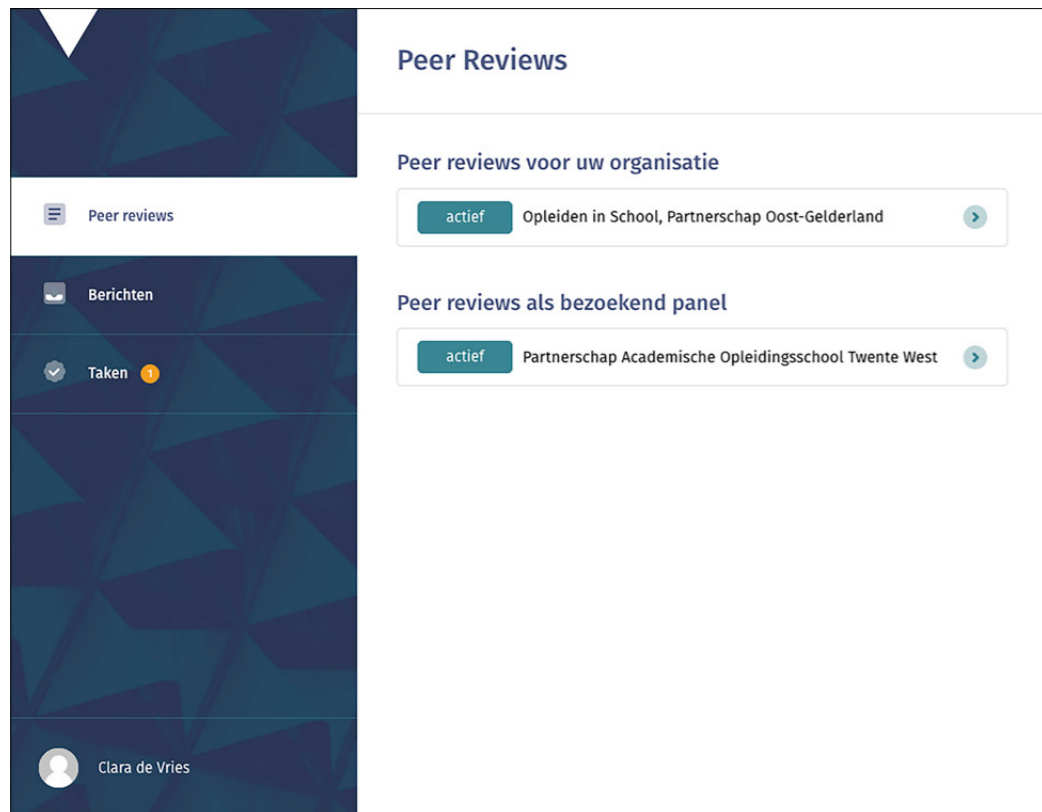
Peer reviews

Berichten

Taken 1

Clara de Vries

Peer Reviews

Peer reviews voor uw organisatie

actief Opleiden in School, Partnerschap Oost-Gelderland

Peer reviews als bezoekend panel

actief Partnerschap Academische Opleidingsschool Twente West